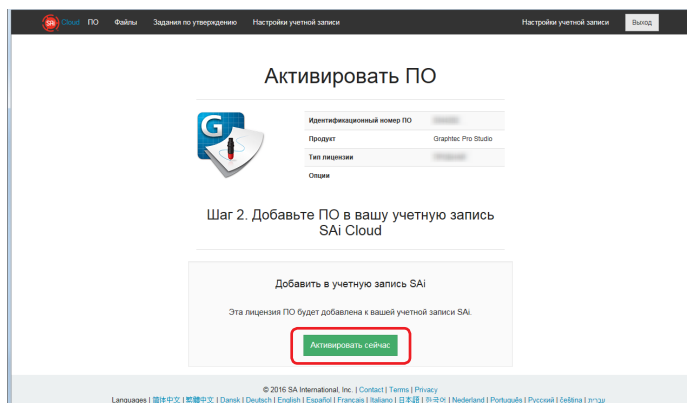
SAi Cloud ПО Файлы Задания по утверждению Настройки учетной записи Настройки учетной записи Выход

Активировать ПО

G

| Идентификационный номер ПО | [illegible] |
|---|---|
| Продукт | Graphtec Pro Studio |
| Тип лицензии | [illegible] |
| Опции | |

Шаг 2. Добавьте ПО в вашу учетную запись SAi Cloud

Добавить в учетную запись SAi

Эта лицензия ПО будет добавлена к вашей учетной записи SAi.

Активировать сейчас

© 2016 SA International, Inc. | Contact | Terms | Privacy

Languages | 简体中文 | 繁體中文 | Dansk | Deutsch | English | Español | Français | Italiano | 日本語 | 한국어 | Nederland | Português | Русский | čeština | עברית